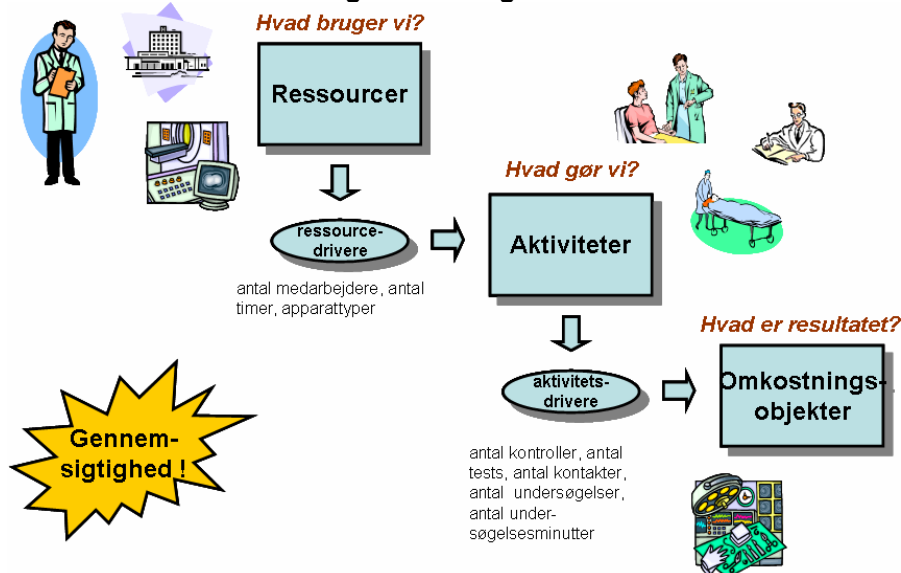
Hvad bruger vi?

Ressourcer

ressource-drivere

antal medarbejdere, antal timer, apparattyper

Hvad gør vi?

Aktiviteter

aktivitets-drivere

antal kontroller, antal tests, antal kontakter, antal undersøgelser, antal undersøgelsesminutter

Hvad er resultatet?

Omkostnings-objekter

Gennem-sigtighed !